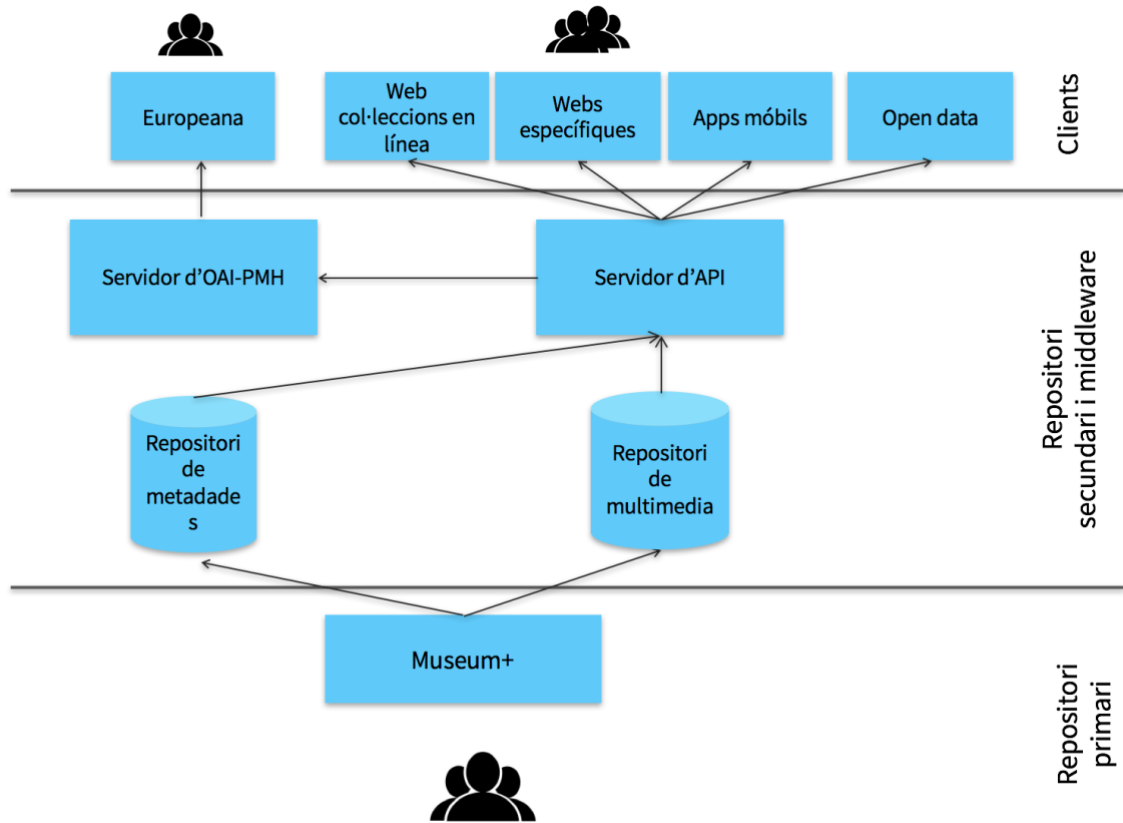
Europeana

Web col·leccions en línea

Webs específiques

Apps móbils

Open data

Clients

Servidor d'OAI-PMH

Servidor d'API

Repositori de metadade s

Repositori de multimedia

Repositori secundari i middleware

Museum+

Repositori primari